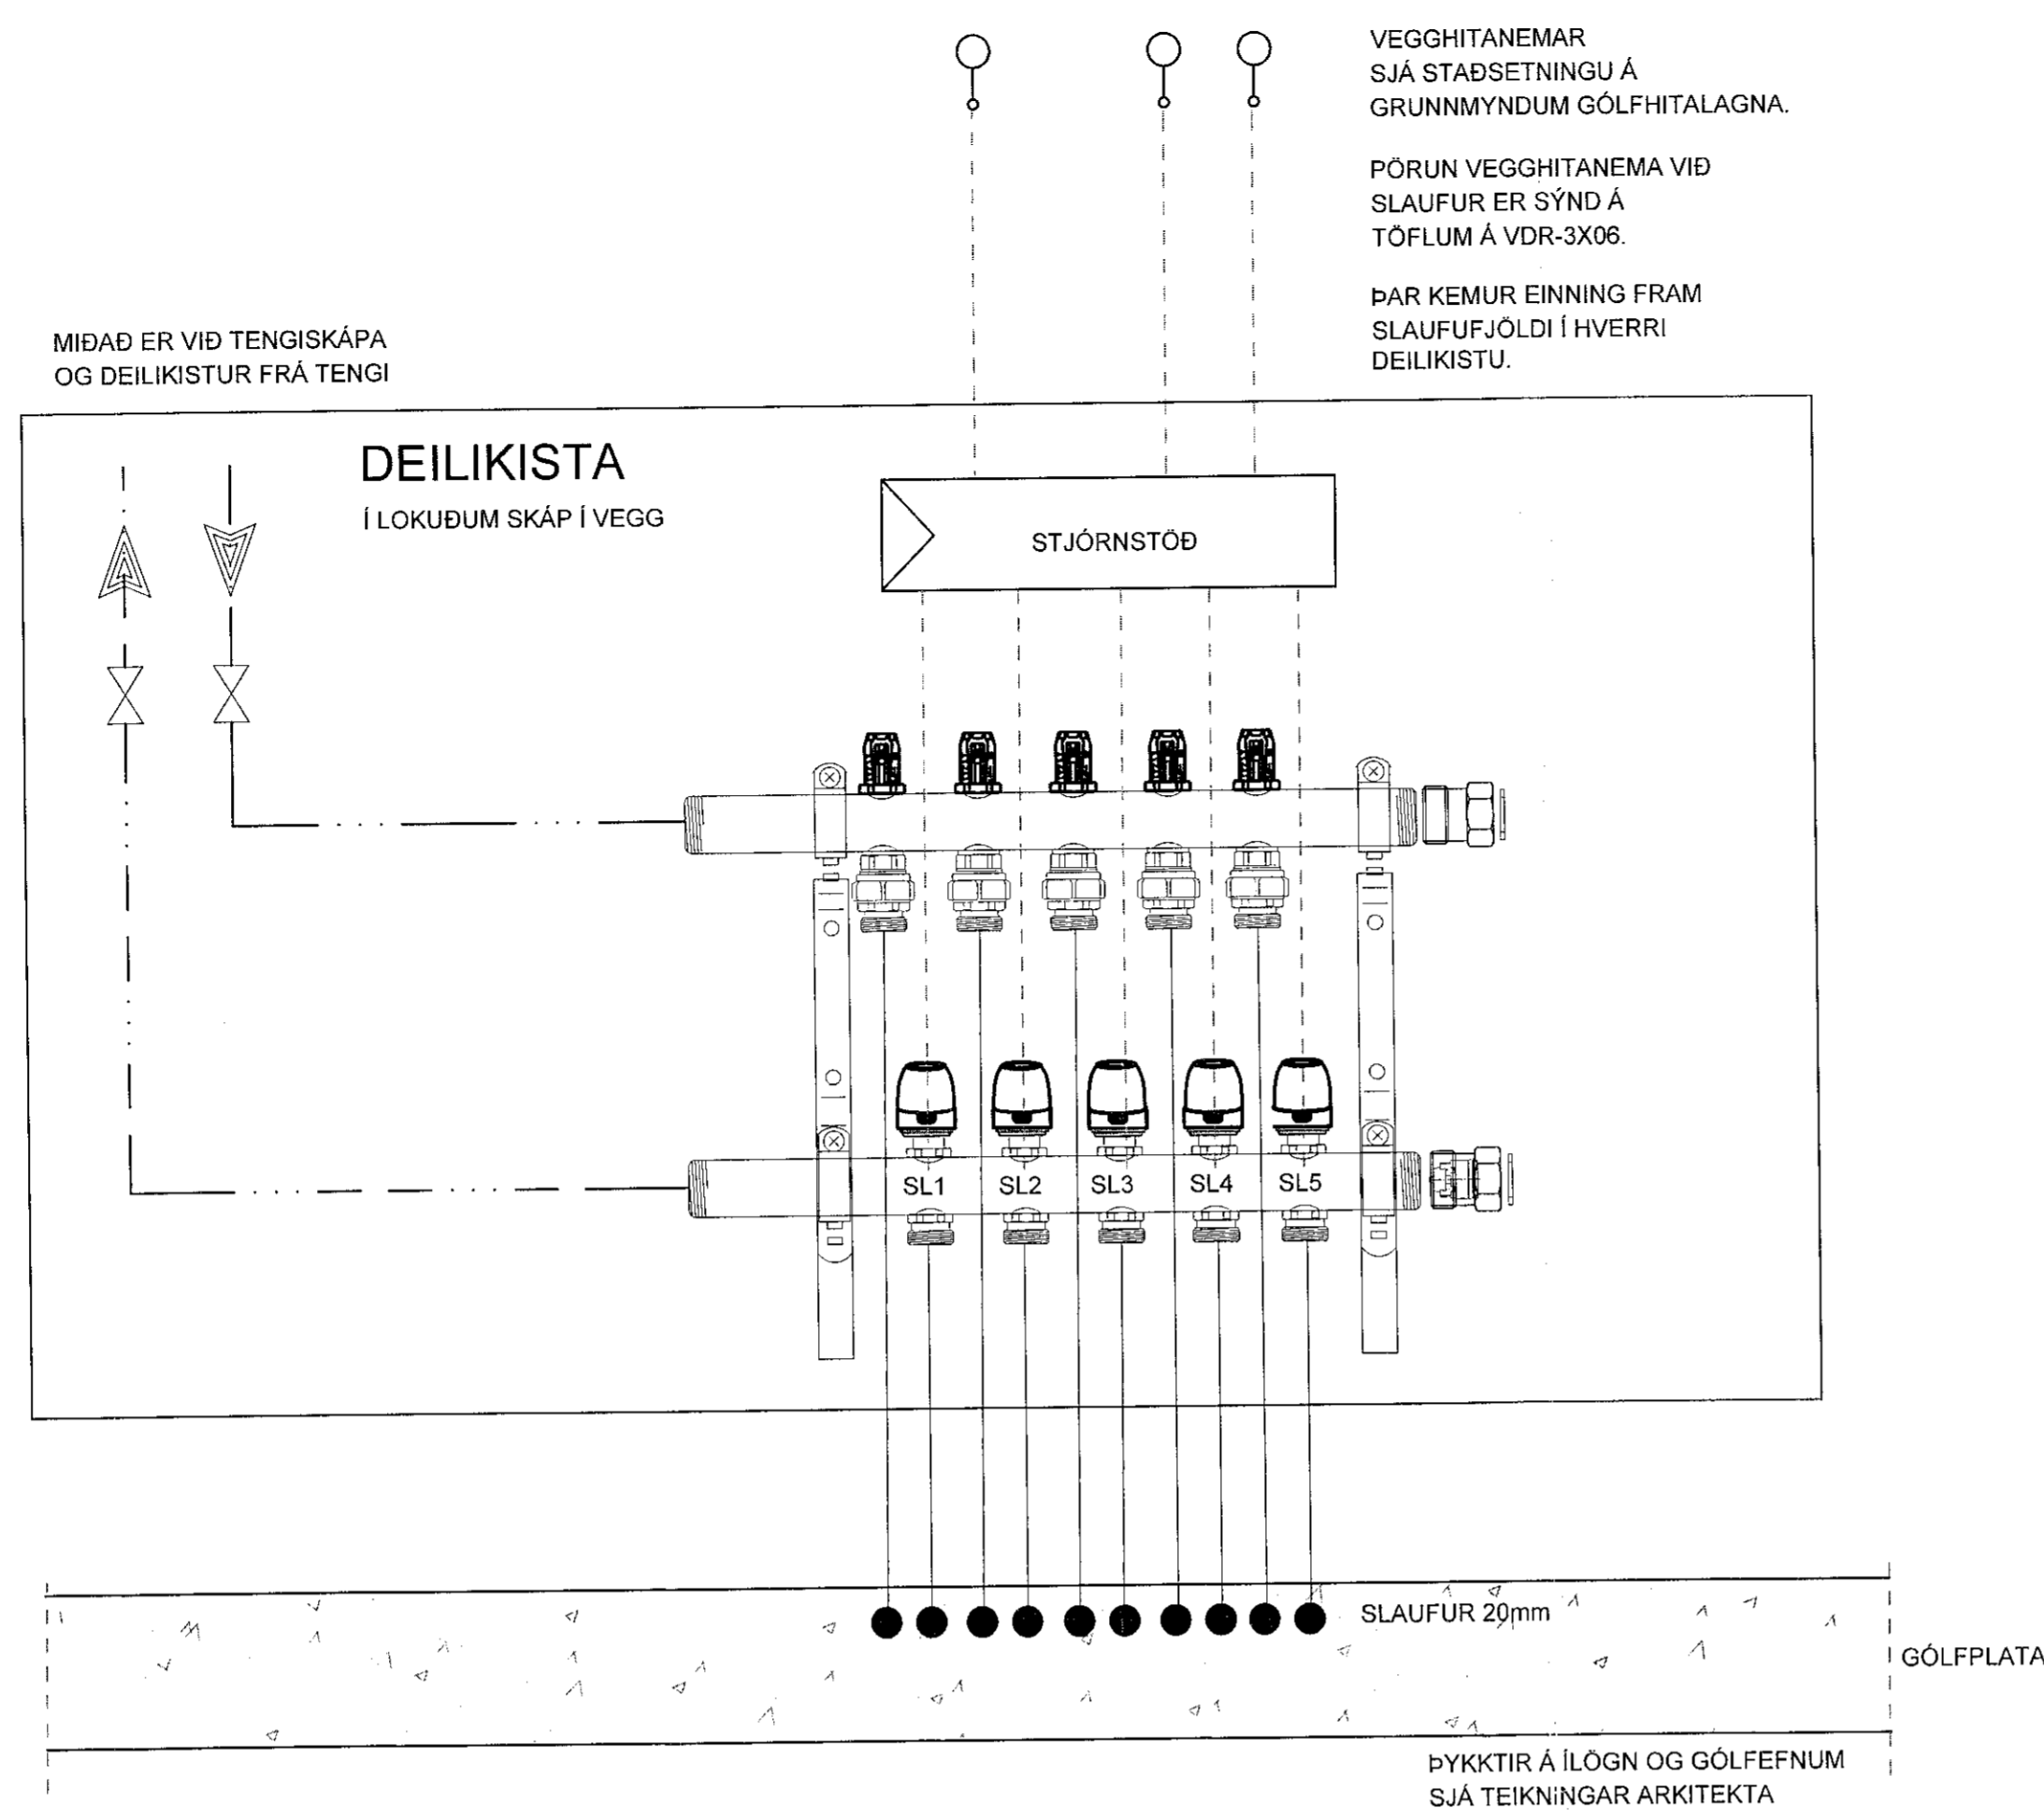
VEGGHITANEMAR
SJÁ STAÐSETNINGU Á
GRUNNMYNDUM GÓLFHITALAGNA.

PÖRUN VEGGHITANEMA VIÐ
SLAUFUR ER SÝND Á
TÖFLUM Á VDR-3X06.

ÞAR KEMUR EINNING FRAM
SLAUFUFJÖLDI Í HVERRI
DEILIKISTU.

MIÐAÐ ER VIÐ TENGISKÁPA
OG DEILIKISTUR FRÁ TENGI

DEILIKISTA
Í LOKUÐUM SKÁP Í VEGG

STJÓRNSTÖÐ

SL1 SL2 SL3 SL4 SL5

SLAUFUR 20mm

GÓLFPLATA

ÞYKKTIR Á ÍLÖGN OG GÓLFEFNUM
SJÁ TEIKNINGAR ARKITEKTA